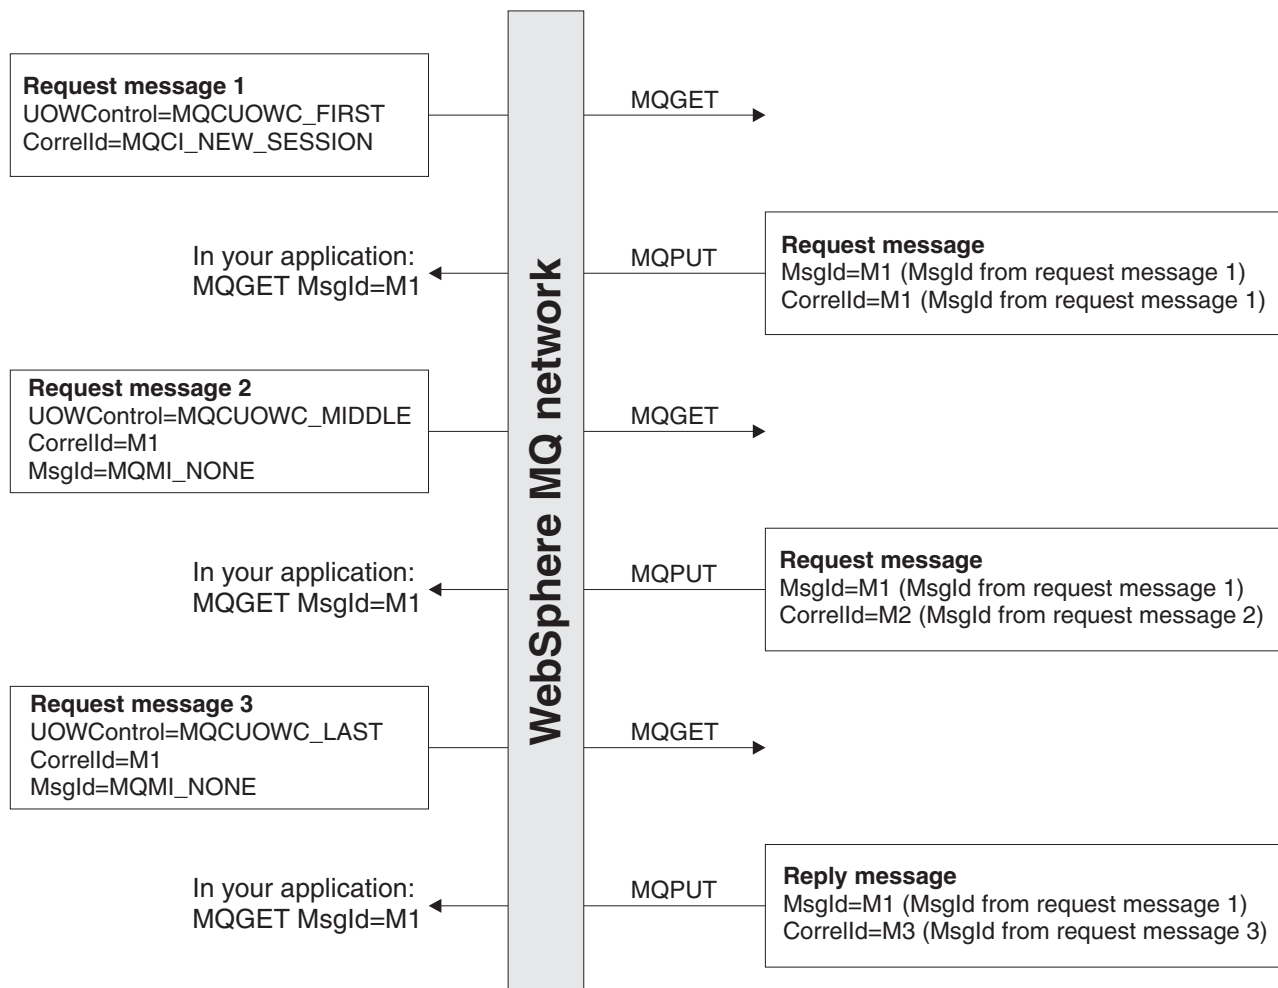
WebSphere MQ network

**Request message 1**
UOWControl=MQCUOWC_FIRST
CorrelId=MQCI_NEW_SESSION

MQGET

In your application:
MQGET MsgId=M1

MQPUT

**Request message**
MsgId=M1 (MsgId from request message 1)
CorrelId=M1 (MsgId from request message 1)

**Request message 2**
UOWControl=MQCUOWC_MIDDLE
CorrelId=M1
MsgId=MQMI_NONE

MQGET

In your application:
MQGET MsgId=M1

MQPUT

**Request message**
MsgId=M1 (MsgId from request message 1)
CorrelId=M2 (MsgId from request message 2)

**Request message 3**
UOWControl=MQCUOWC_LAST
CorrelId=M1
MsgId=MQMI_NONE

MQGET

In your application:
MQGET MsgId=M1

MQPUT

**Reply message**
MsgId=M1 (MsgId from request message 1)
CorrelId=M3 (MsgId from request message 3)